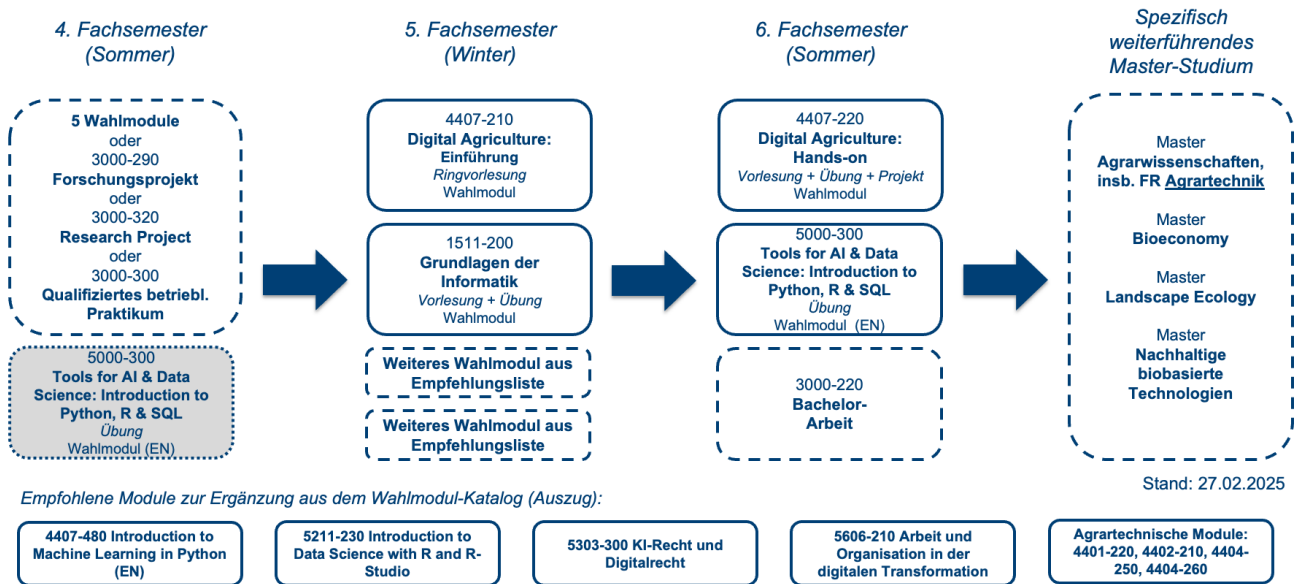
4. Fachsemester
(Sommer)

5 Wahlmodule
oder
3000-290
Forschungsprojekt
oder
3000-320
Research Project
oder
3000-300
Qualifiziertes betriebl. Praktikum

5000-300
Tools for AI & Data Science: Introduction to Python, R & SQL
Übung
Wahlmodul (EN)

5. Fachsemester
(Winter)

4407-210
Digital Agriculture: Einführung
Ringvorlesung
Wahlmodul

1511-200
Grundlagen der Informatik
Vorlesung + Übung
Wahlmodul

Weiteres Wahlmodul aus Empfehlungsliste

Weiteres Wahlmodul aus Empfehlungsliste

6. Fachsemester
(Sommer)

4407-220
Digital Agriculture: Hands-on
Vorlesung + Übung + Projekt
Wahlmodul

5000-300
Tools for AI & Data Science: Introduction to Python, R & SQL
Übung
Wahlmodul (EN)

3000-220
Bachelor-Arbeit

Spezifisch weiterführendes Master-Studium

Master
Agrarwissenschaften, insb. FR Agrartechnik

Master
Bioeconomy

Master
Landscape Ecology

Master
Nachhaltige biobasierte Technologien

Stand: 27.02.2025

Empfohlene Module zur Ergänzung aus dem Wahlmodul-Katalog (Auszug):

4407-480 Introduction to Machine Learning in Python (EN)

5211-230 Introduction to Data Science with R and R-Studio

5303-300 KI-Recht und Digitalrecht

5606-210 Arbeit und Organisation in der digitalen Transformation

Agrartechnische Module: 4401-220, 4402-210, 4404-250, 4404-260